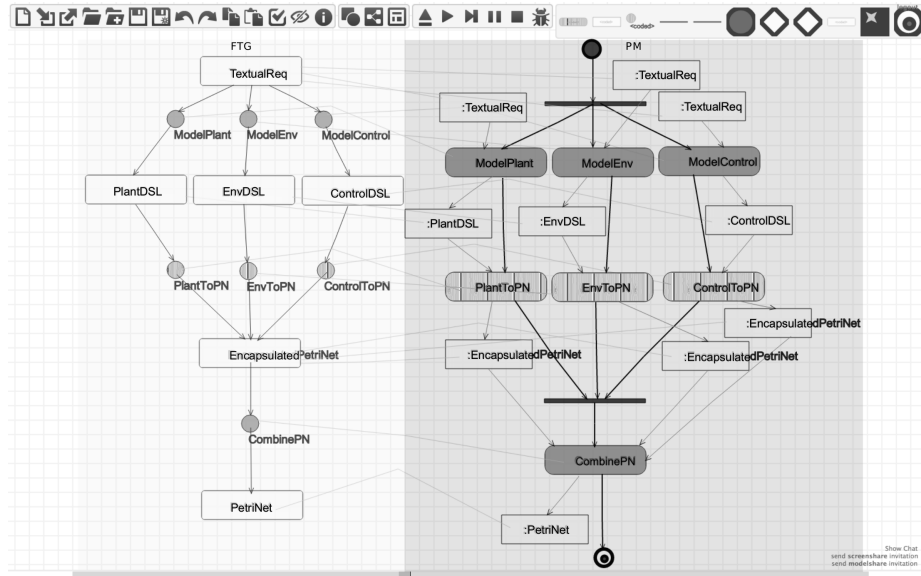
<coded>

FTG

TextualReq

ModelPlant

ModelEnv

ModelControl

PlantDSL

EnvDSL

ControlDSL

PlantToPN

EnvToPN

ControlToPN

EncapsulatedPetriNet

CombinePN

PetriNet

PM

:TextualReq

:TextualReq

:TextualReq

ModelPlant

ModelEnv

ModelControl

:PlantDSL

:EnvDSL

:ControlDSL

PlantToPN

EnvToPN

ControlToPN

:EncapsulatedPetriNet

:EncapsulatedPetriNet

:EncapsulatedPetriNet

CombinePN

:PetriNet

Show Chat
send screenshare invitation
send modelshare invitation